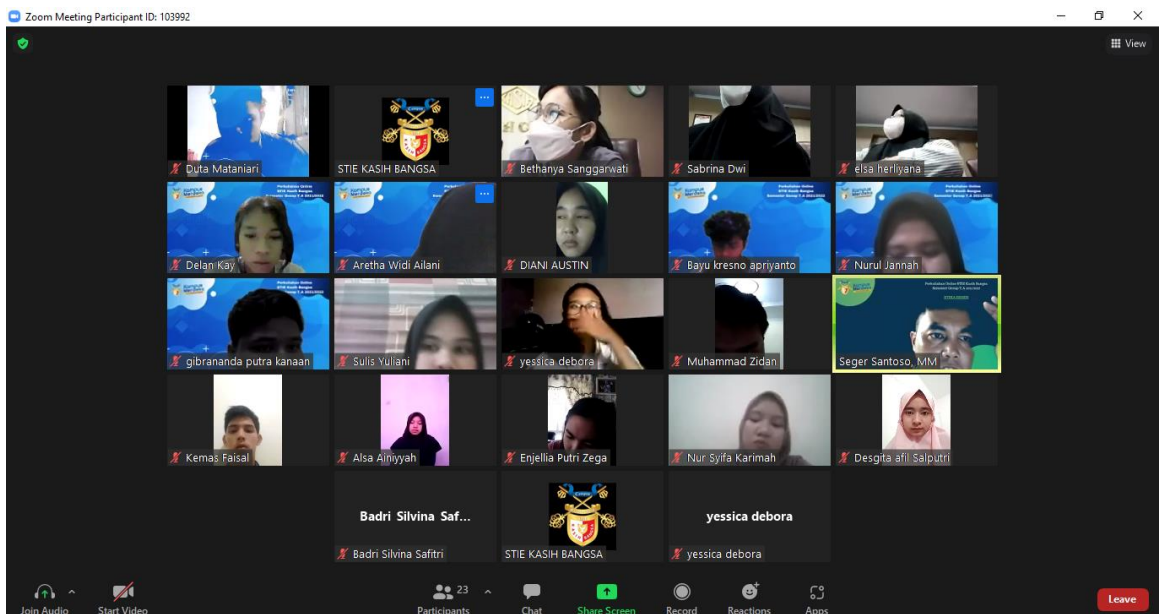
Zoom Meeting Participant ID: 103992

View

Duta Mataniari
STIE KASIH BANGSA
Bethanya Sanggarwati
Sabrina Dwi
elsa herliyana
Delan Kay
Aretha Widi Ailani
DIANI AUSTIN
Bayu kresno apriyanto
Nurul Jannah
gibrananda putra kanaan
Sulis Yuliani
yessica debora
Muhammad Zidan
Seger Santoso, MM
Kemas Faisal
Alsa Ainiyyah
Enjellia Putri Zega
Nur Syifa Karimah
Desgita afil Salputri
Badri Silvina Saf...
Badri Silvina Safitri
STIE KASIH BANGSA
yessica debora
yessica debora

Join Audio
Start Video
23
Participants
Chat
Share Screen
Record
Reactions
Apps
Leave